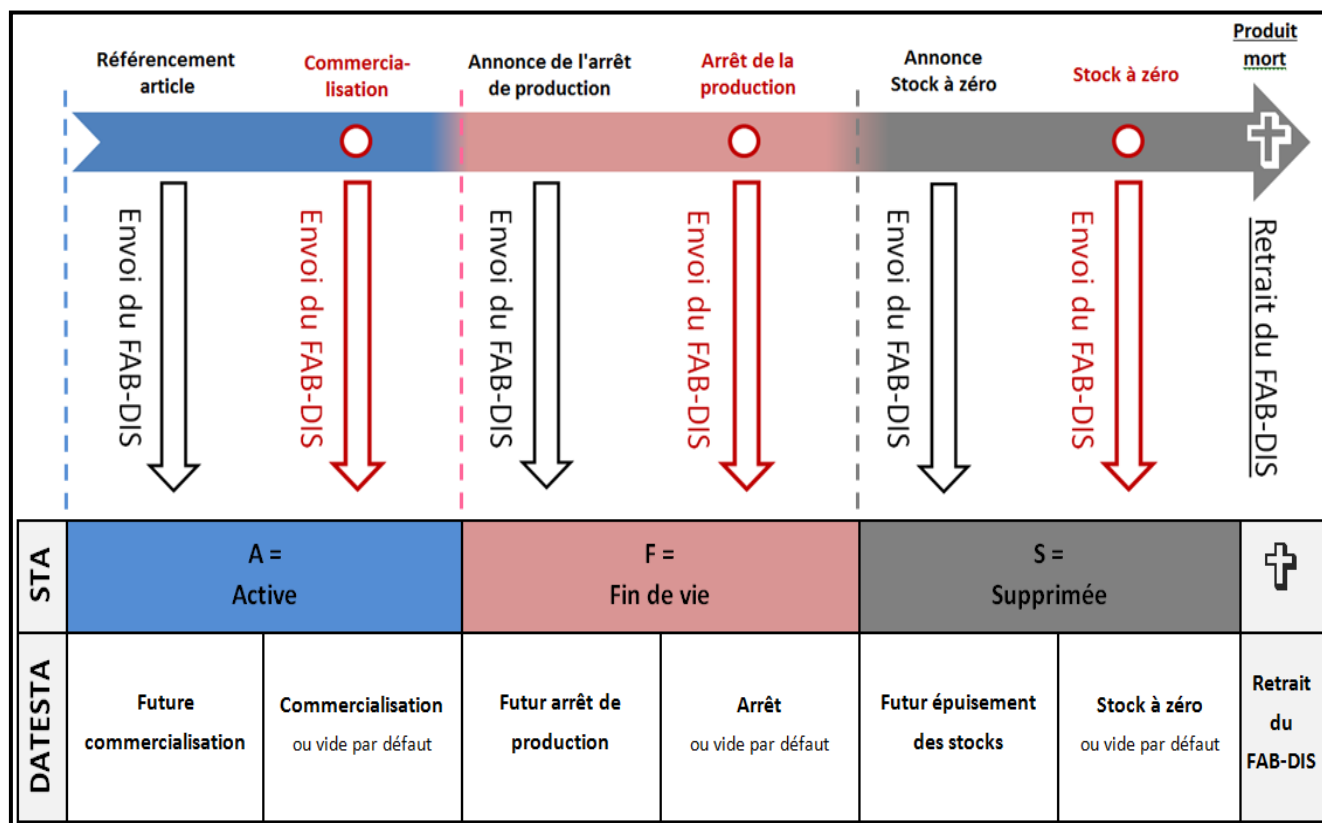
Référencement article

Commercialisation

Annonce de l'arrêt de production

Arrêt de la production

Annonce Stock à zéro

Stock à zéro

Produit mort

Envoi du FAB-DIS

Envoi du FAB-DIS

Envoi du FAB-DIS

Envoi du FAB-DIS

Envoi du FAB-DIS

Envoi du FAB-DIS

Retrait du FAB-DIS

| STA | A = Active | | F = Fin de vie | | S = Supprimée | | ✝ |
|---|---|---|---|---|---|---|---|
| DATESTA | Future commercialisation | Commercialisation ou vide par défaut | Futur arrêt de production | Arrêt ou vide par défaut | Futur épuisement des stocks | Stock à zéro ou vide par défaut | Retrait du FAB-DIS |